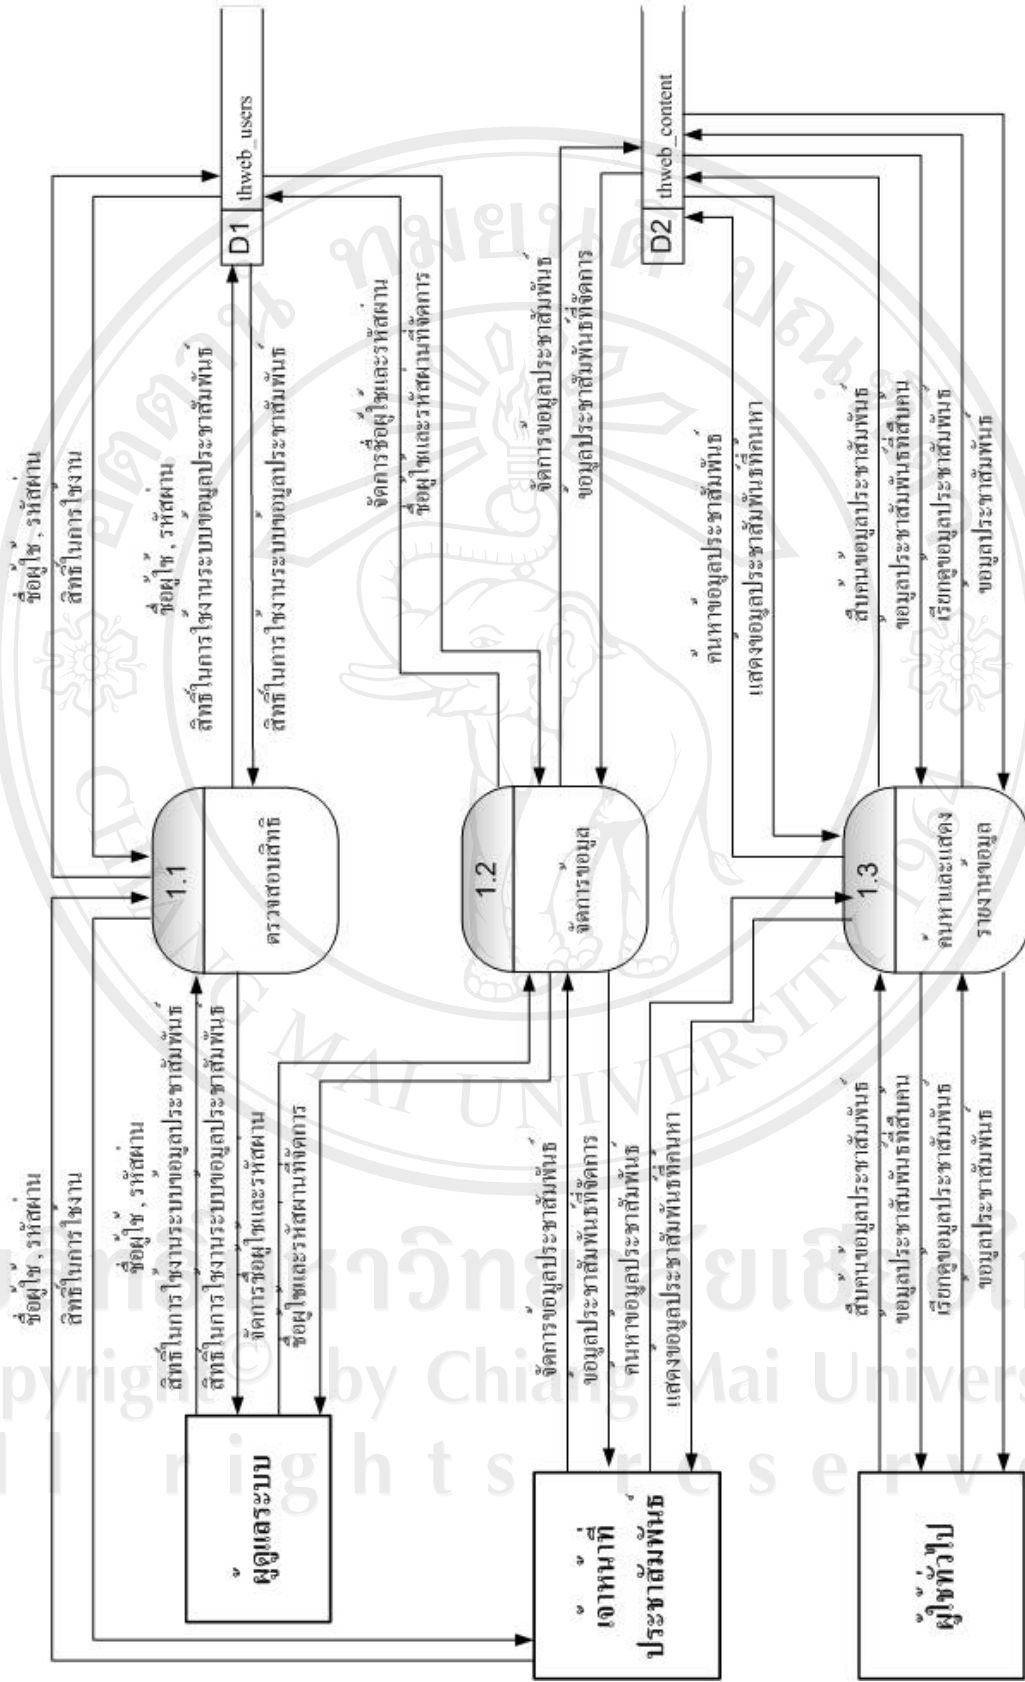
D1 thweb_users

D2 thweb_content

ชื่อผู้ใช้ , รหัสผ่าน
สิทธิ์ในการใช้งาน

ชื่อผู้ใช้ , รหัสผ่าน
สิทธิ์ในการใช้งานระบบขอมูลประชาสัมพันธ์

สิทธิ์ในการใช้งานระบบขอมูลประชาสัมพันธ์

จัดการชื่อผู้ใช้และรหัสผาน
ชื่อผู้ใช้และรหัสผานที่จัดการ

จัดการขอมูลประชาสัมพันธ์
ขอมูลประชาสัมพันธ์ที่จัดการ

คนหาขอมูลประชาสัมพันธ์
แสดงขอมูลประชาสัมพันธ์ที่คนหา

สืบคนขอมูลประชาสัมพันธ์
ขอมูลประชาสัมพันธ์ที่สืบคน
เรียกดูขอมูลประชาสัมพันธ์
ขอมูลประชาสัมพันธ์

1.1
ตรวจสอบสิทธิ์

1.2
จัดการขอมูล

1.3
คนหาและแสดงรายงานขอมูล

ชื่อผู้ใช้ , รหัสผาน
สิทธิ์ในการใช้งาน

ชื่อผู้ใช้ , รหัสผาน
สิทธิ์ในการใช้งานระบบขอมูลประชาสัมพันธ์
สิทธิ์ในการใช้งานระบบขอมูลประชาสัมพันธ์
จัดการชื่อผู้ใช้และรหัสผาน
ชื่อผู้ใช้และรหัสผานที่จัดการ

จัดการขอมูลประชาสัมพันธ์
ขอมูลประชาสัมพันธ์ที่จัดการ
คนหาขอมูลประชาสัมพันธ์
แสดงขอมูลประชาสัมพันธ์ที่คนหา

สืบคนขอมูลประชาสัมพันธ์
ขอมูลประชาสัมพันธ์ที่สืบคน
เรียกดูขอมูลประชาสัมพันธ์
ขอมูลประชาสัมพันธ์

ผู้ดูแลระบบ

เจาหน้าที่ประชาสัมพันธ์

ผู้ใช้ทั่วไป

ลิขสิทธิ์มหาวิทยาลัยเชียงใหม่
Copyright © by Chiang Mai University
All rights reserved